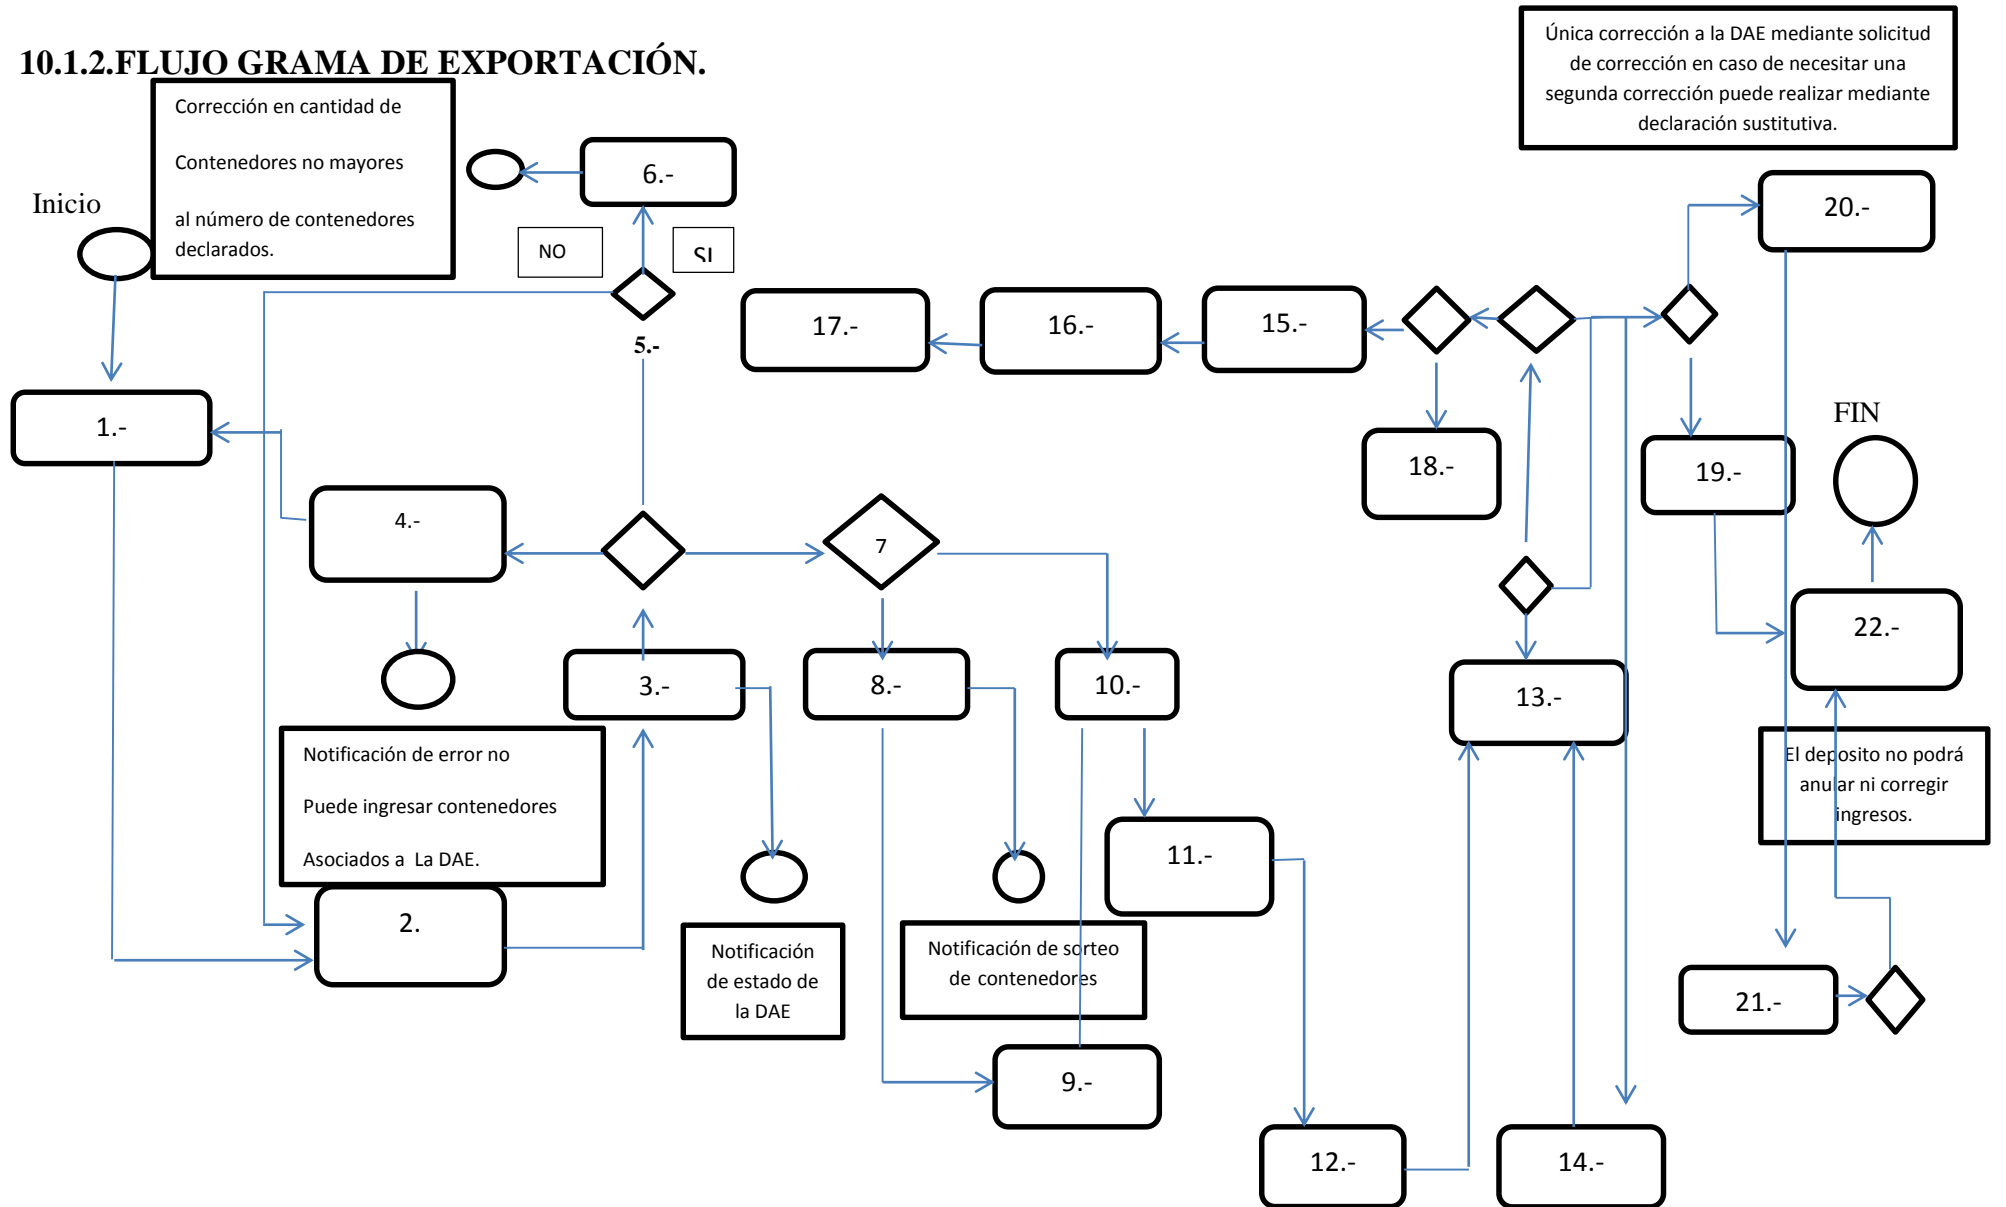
10.1.2.FLUJO GRAMA DE EXPORTACIÓN.

Única corrección a la DAE mediante solicitud de corrección en caso de necesitar una segunda corrección puede realizar mediante declaración sustitutiva.

Corrección en cantidad de

Contenedores no mayores

al número de contenedores declarados.

Inicio

6.-

NO

SI

5.-

1.-

17.-

16.-

15.-

20.-

18.-

19.-

FIN

4.-

7

3.-

8.-

10.-

13.-

22.-

Notificación de error no

Puede ingresar contenedores

Asociados a La DAE.

2.

11.-

El deposito no podrá anular ni corregir ingresos.

Notificación de estado de la DAE

Notificación de sorteo de contenedores

21.-

9.-

12.-

14.-